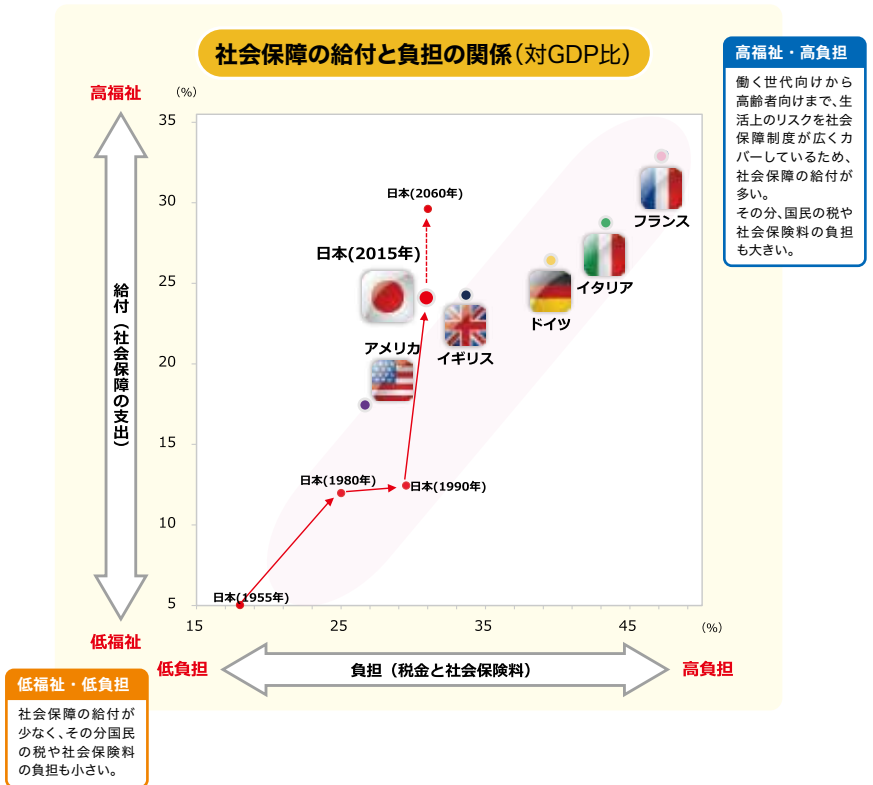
社会保障の給付と負担の関係（対GDP比）

高福祉・高負担

働く世代向けから高齢者向けまで、生活上のリスクを社会保障制度が広くカバーしているため、社会保障の給付が多い。
その分、国民の税や社会保険料の負担も大きい。

高福祉

(%)

35
30
25
20
15
10
5

給付（社会保障の支出）

日本(2060年)
日本(2015年)
アメリカ
イギリス
ドイツ
イタリア
フランス
日本(1980年)
日本(1990年)
日本(1955年)

低福祉

15 25 35 45 (%)

低負担
負担（税金と社会保険料）
高負担

低福祉・低負担

社会保障の給付が少なく、その分国民の税や社会保険料の負担も小さい。